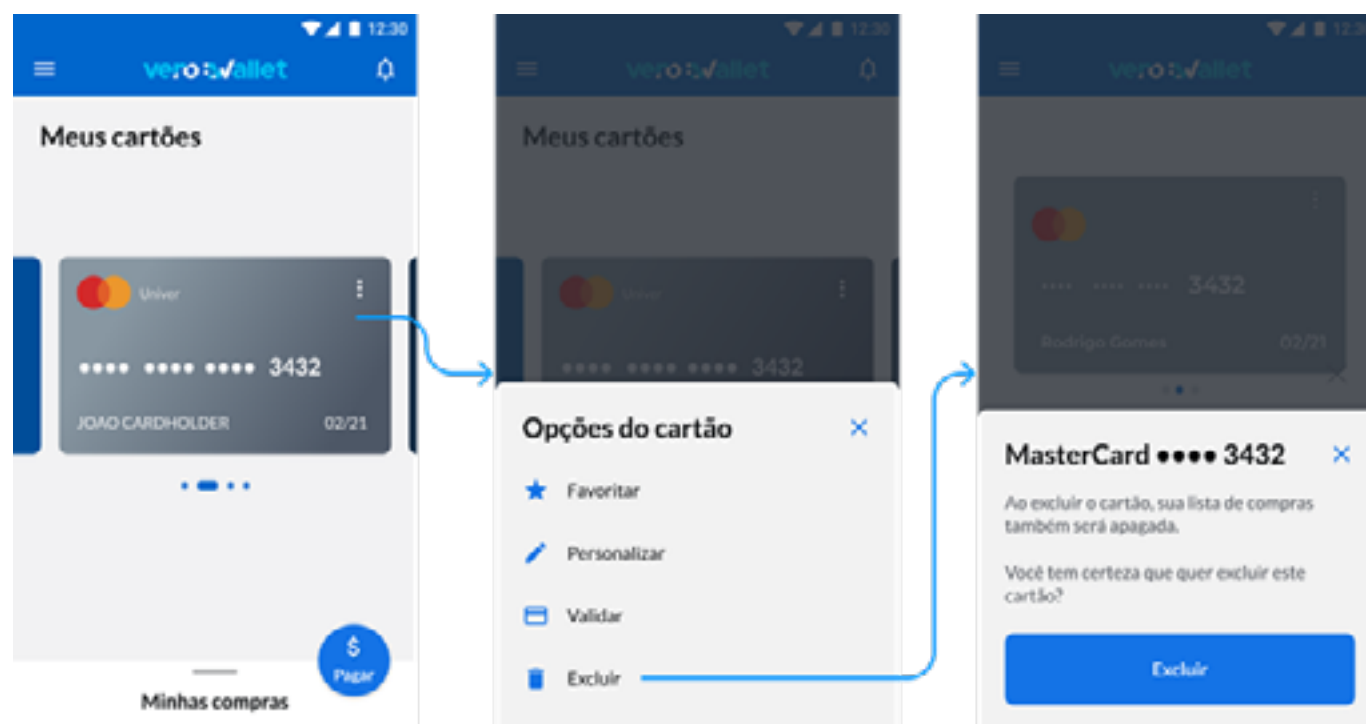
12:30

vero wallet

Meus cartões

Univer

•••• •••• •••• 3432

JOAO CARDHOLDER 02/21

$ Pagar

Minhas compras

12:30

vero wallet

Meus cartões

Univer

•••• •••• •••• 3432

Opções do cartão

Favoritar

Personalizar

Validar

Excluir

12:30

vero wallet

•••• •••• •••• 3432

Rodrigo Gomes 02/21

MasterCard •••• 3432

Ao excluir o cartão, sua lista de compras também será apagada.

Você tem certeza que quer excluir este cartão?

Excluir